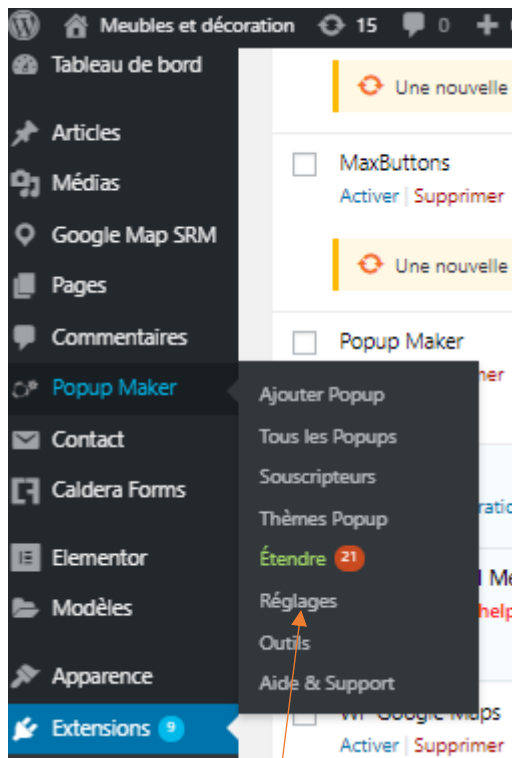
Meubles et décoration 15 0 +

Tableau de bord

Articles

Médias

Google Map SRM

Pages

Commentaires

Popup Maker

Contact

Caldera Forms

Elementor

Modèles

Apparence

Extensions 9

Une nouvelle

MaxButtons

Activer | Supprimer

Une nouvelle

Popup Maker

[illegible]mer

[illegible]ratio

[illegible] Me

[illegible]help

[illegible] Google Maps

Activer | Supprimer

Ajouter Popup

Tous les Popups

Souscripteurs

Thèmes Popup

Étendre 21

Réglages

Outils

Aide & Support